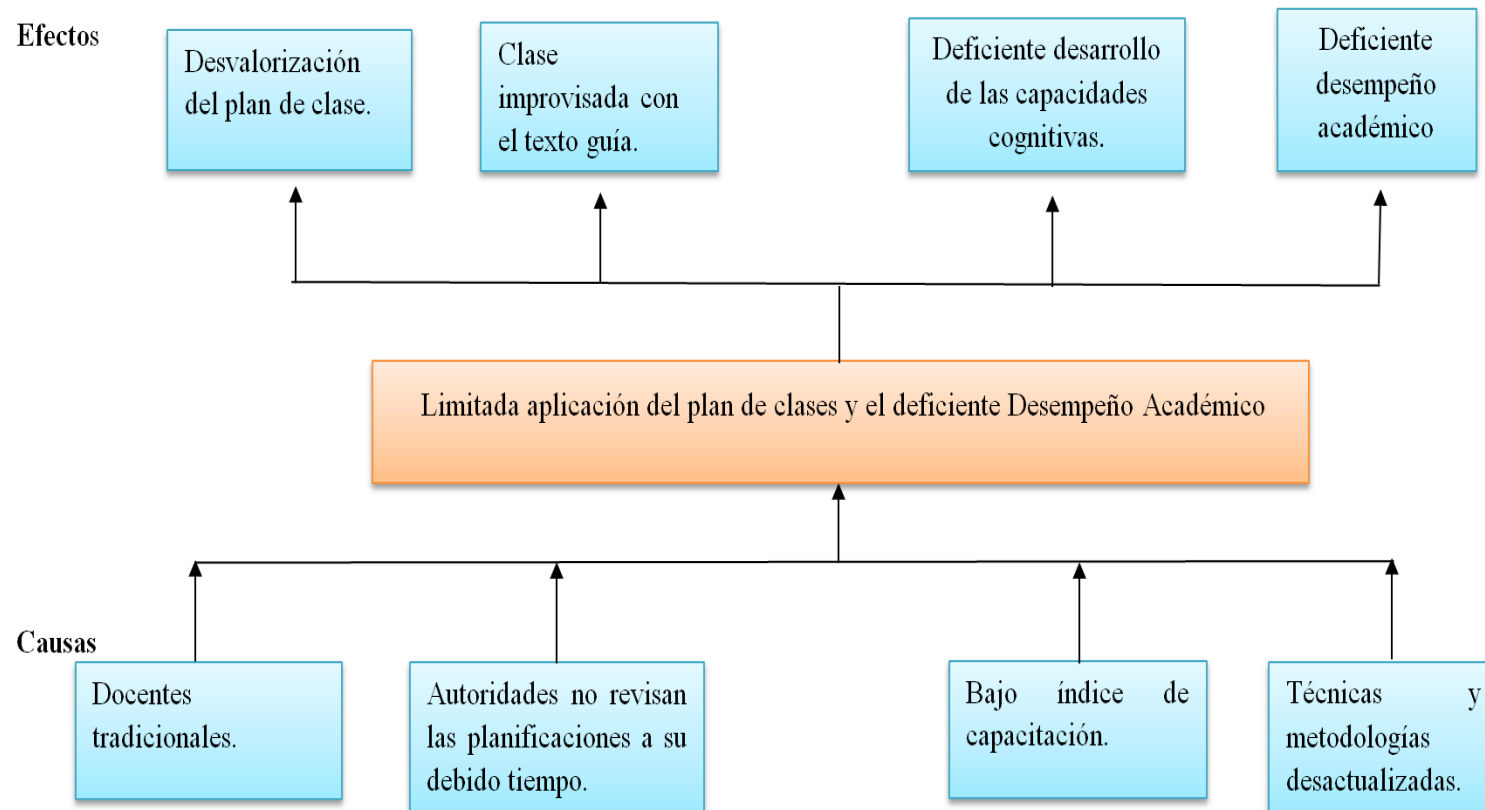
Efectos

Desvalorización del plan de clase.

Clase improvisada con el texto guía.

Deficiente desarrollo de las capacidades cognitivas.

Deficiente desempeño académico

Limitada aplicación del plan de clases y el deficiente Desempeño Académico

Causas

Docentes tradicionales.

Autoridades no revisan las planificaciones a su debido tiempo.

Bajo índice de capacitación.

Técnicas y metodologías desactualizadas.